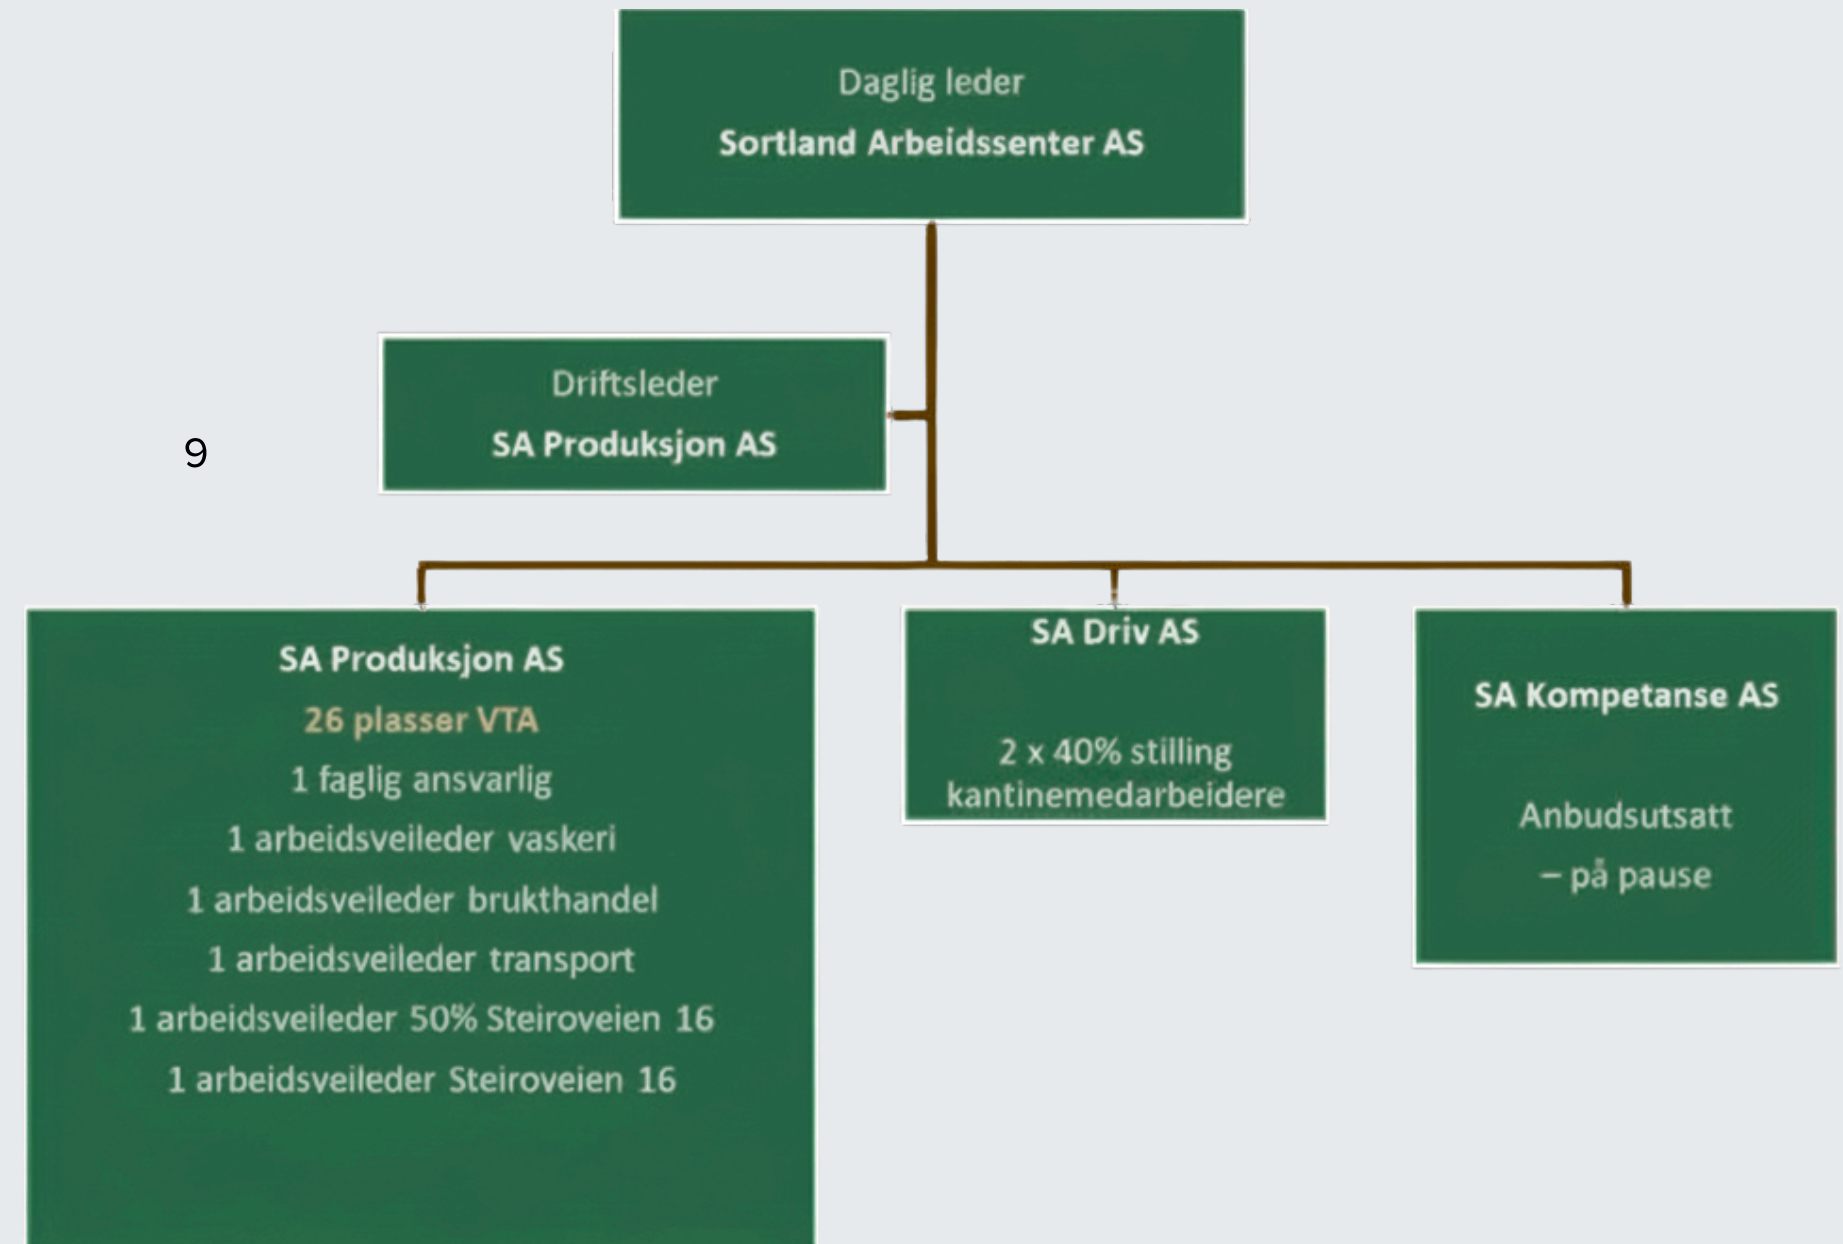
Daglig leder
Sortland Arbeidssenter AS

Driftsleder
SA Produksjon AS

9

SA Produksjon AS
26 plasser VTA
1 faglig ansvarlig
1 arbeidsveileder vaskeri
1 arbeidsveileder brukthandel
1 arbeidsveileder transport
1 arbeidsveileder 50% Steiroveien 16
1 arbeidsveileder Steiroveien 16

SA Driv AS
2 x 40% stilling kantinemedarbeidere

SA Kompetanse AS
Anbudsutsatt
– på pause